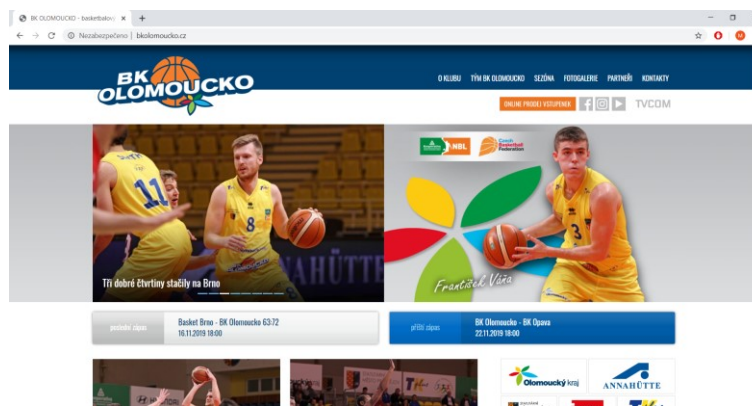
BK OLOMOUCKO - basketbalov ×  +

Nezabezpečeno | bkolomoucko.cz

BK OLOMOUCKO

O KLUBU  TÝM BK OLOMOUCKO  SEZÓNA  FOTOGALERIE  PARTNEŘI  KONTAKTY

ONLINE PRODEJ VSTUPENEK  TVCOM

Tři dobré čtvrtiny stačily na Brno

NBL  Czech Basketball Federation

František Váňa

poslední zápas  Basket Brno - BK Olomoucko 63:72  16.11.2019 18:00

příští zápas  BK Olomoucko - BK Opava  22.11.2019 18:00

Olomoucký kraj

ANNAHÜTTE